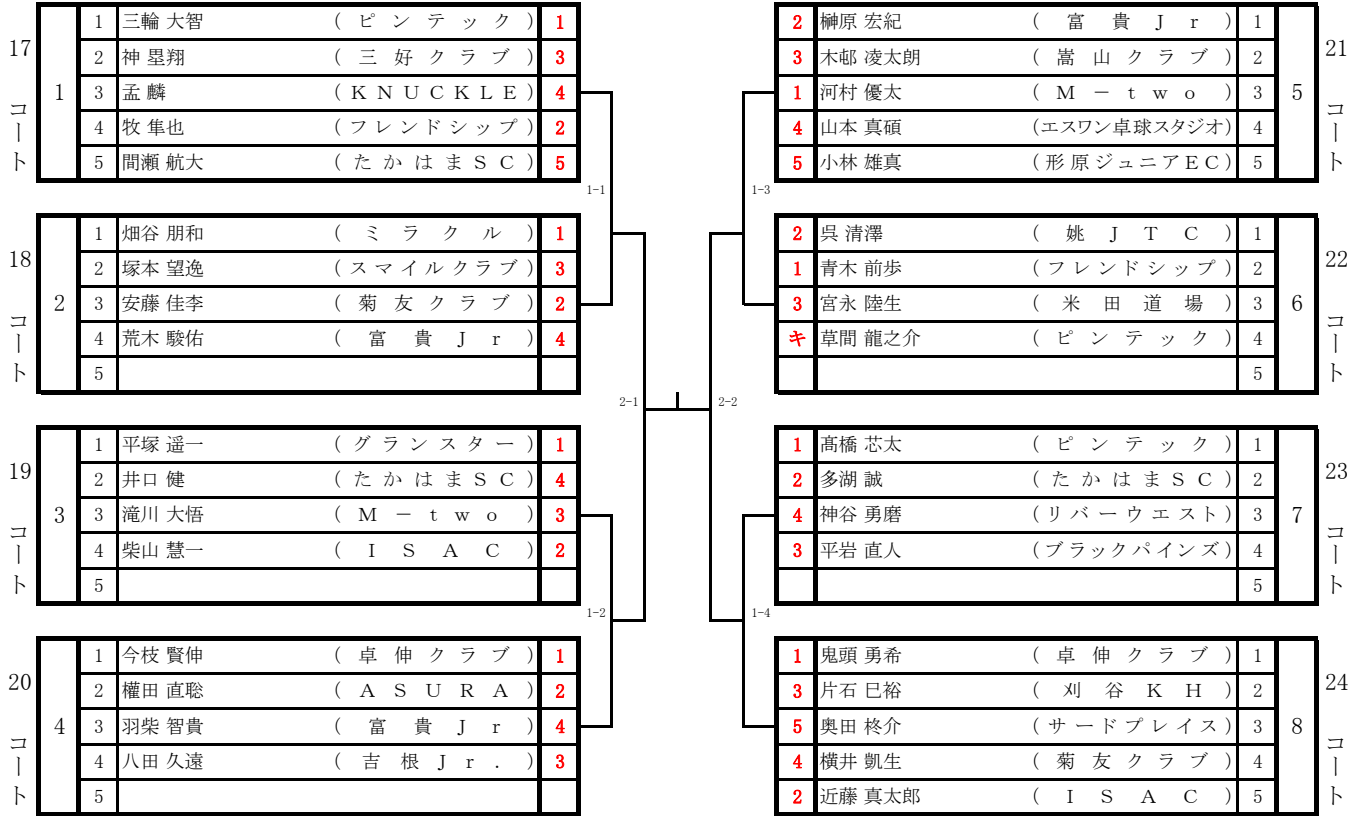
17
コート

| 1 | 1 | 三輪 大智 | （ピンテック） | 1 |
|---|---|---|---|---|
| | 2 | 神 昱翔 | （三好クラブ） | 3 |
| | 3 | 孟 麟 | （KNUCKLE） | 4 |
| | 4 | 牧 隼也 | （フレンドシップ） | 2 |
| | 5 | 間瀬 航大 | （たかはまSC） | 5 |

18
コート

| 2 | 1 | 畑谷 朋和 | （ミラクル） | 1 |
|---|---|---|---|---|
| | 2 | 塚本 望逸 | （スマイルクラブ） | 3 |
| | 3 | 安藤 佳李 | （菊友クラブ） | 2 |
| | 4 | 荒木 駿佑 | （富貴Jr） | 4 |
| | 5 | | | |

19
コート

| 3 | 1 | 平塚 遥一 | （グランスター） | 1 |
|---|---|---|---|---|
| | 2 | 井口 健 | （たかはまSC） | 4 |
| | 3 | 滝川 大悟 | （M－two） | 3 |
| | 4 | 柴山 慧一 | （ISAC） | 2 |
| | 5 | | | |

20
コート

| 4 | 1 | 今枝 賢伸 | （卓伸クラブ） | 1 |
|---|---|---|---|---|
| | 2 | 權田 直聡 | （ASURA） | 2 |
| | 3 | 羽柴 智貴 | （富貴Jr） | 4 |
| | 4 | 八田 久遠 | （吉根Jr.） | 3 |
| | 5 | | | |

1-1
1-2
2-1
2-2
1-3
1-4

21
コート

| 2 | 榊原 宏紀 | （富貴Jr） | 1 | 5 |
|---|---|---|---|---|
| 3 | 木邨 凌太朗 | （嵩山クラブ） | 2 | |
| 1 | 河村 優太 | （M－two） | 3 | |
| 4 | 山本 真碩 | （エスワン卓球スタジオ） | 4 | |
| 5 | 小林 雄真 | （形原ジュニアEC） | 5 | |

22
コート

| 2 | 呉 清澤 | （姚JTC） | 1 | 6 |
|---|---|---|---|---|
| 1 | 青木 前歩 | （フレンドシップ） | 2 | |
| 3 | 宮永 陸生 | （米田道場） | 3 | |
| キ | 草間 龍之介 | （ピンテック） | 4 | |
| | | | 5 | |

23
コート

| 1 | 髙橋 芯太 | （ピンテック） | 1 | 7 |
|---|---|---|---|---|
| 2 | 多湖 誠 | （たかはまSC） | 2 | |
| 4 | 神谷 勇磨 | （リバーウエスト） | 3 | |
| 3 | 平岩 直人 | （ブラックパインズ） | 4 | |
| | | | 5 | |

24
コート

| 1 | 鬼頭 勇希 | （卓伸クラブ） | 1 | 8 |
|---|---|---|---|---|
| 3 | 片石 巳裕 | （刈谷KH） | 2 | |
| 5 | 奥田 柊介 | （サードプレイス） | 3 | |
| 4 | 横井 凱生 | （菊友クラブ） | 4 | |
| 2 | 近藤 真太郎 | （ISAC） | 5 | |